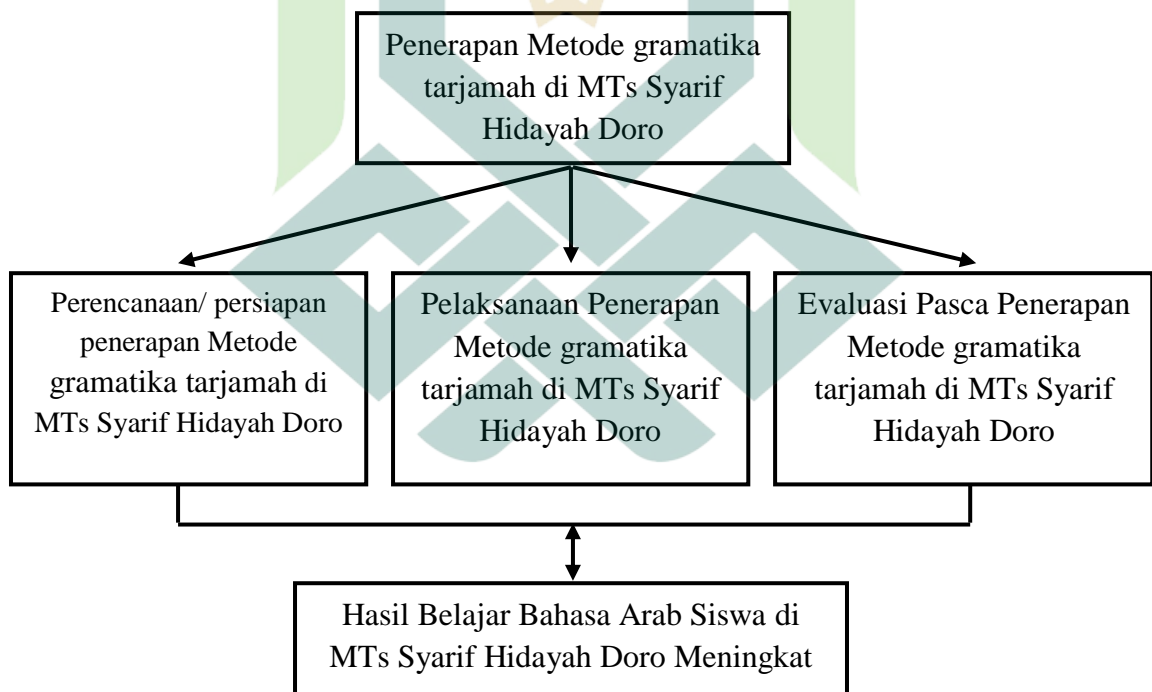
Penerapan Metode gramatika tarjamah di MTs Syarif Hidayah Doro

Perencanaan/ persiapan penerapan Metode gramatika tarjamah di MTs Syarif Hidayah Doro

Pelaksanaan Penerapan Metode gramatika tarjamah di MTs Syarif Hidayah Doro

Evaluasi Pasca Penerapan Metode gramatika tarjamah di MTs Syarif Hidayah Doro

Hasil Belajar Bahasa Arab Siswa di MTs Syarif Hidayah Doro Meningkat